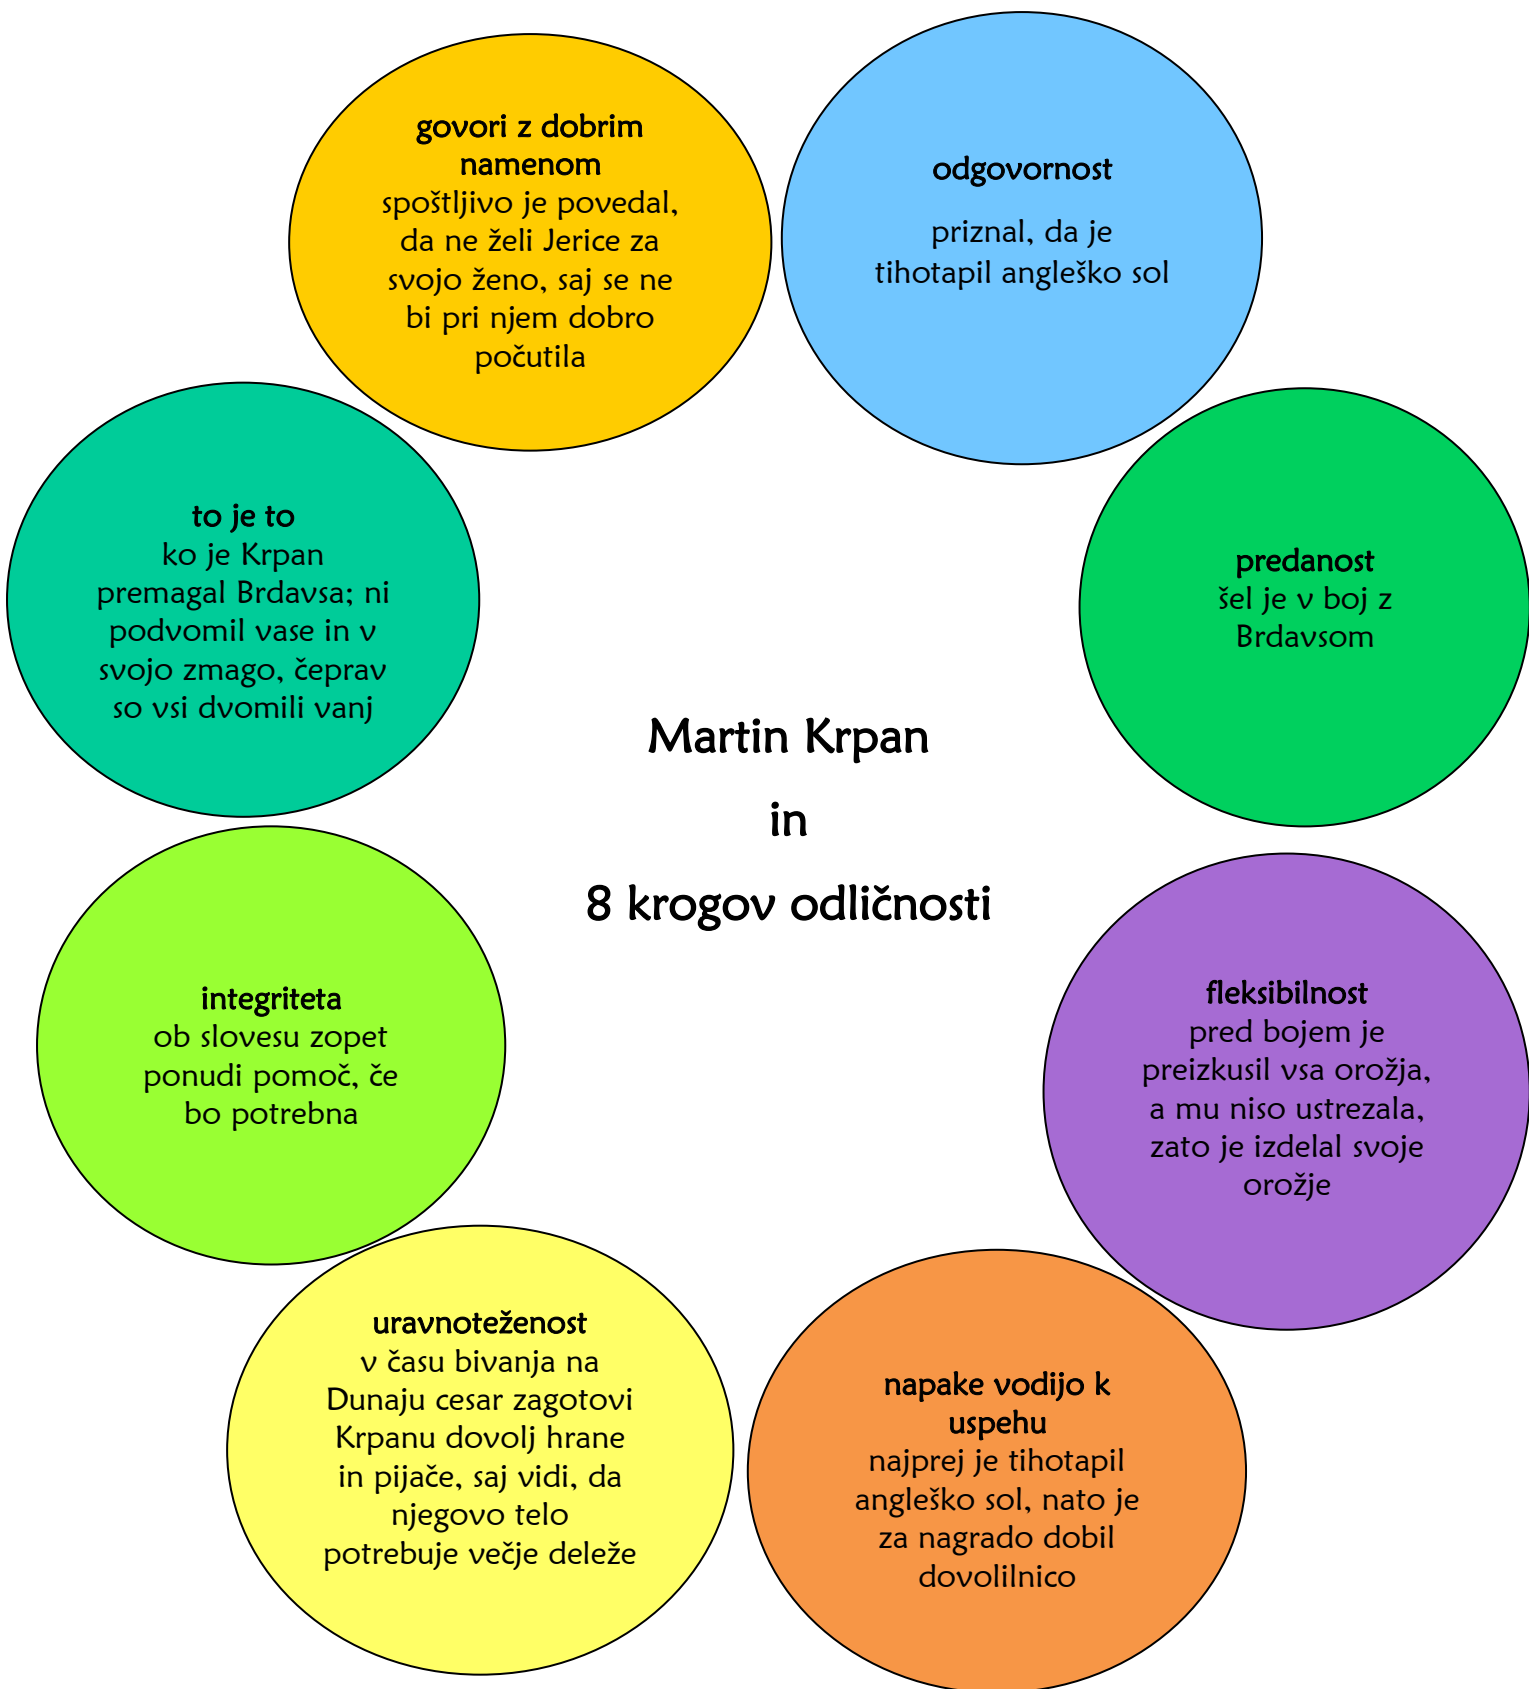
govori z dobrim namenom
spoštljivo je povedal, da ne želi Jerice za svojo ženo, saj se ne bi pri njem dobro počutila

odgovornost

priznal, da je tihotapil angleško sol

to je to
ko je Krpan premagal Brdavsa; ni podvomil vase in v svojo zmago, čeprav so vsi dvomili vanj

predanost
šel je v boj z Brdavsom

Martin Krpan

in

8 krogov odličnosti

integriteta
ob slovesu zopet ponudi pomoč, če bo potrebna

fleksibilnost
pred bojem je preizkusil vsa orožja, a mu niso ustrezala, zato je izdelal svoje orožje

uravnoteženost
v času bivanja na Dunaju cesar zagotovi Krpanu dovolj hrane in pijače, saj vidi, da njegovo telo potrebuje večje deleže

napake vodijo k uspehu
najprej je tihotapil angleško sol, nato je za nagrado dobil dovolilnico